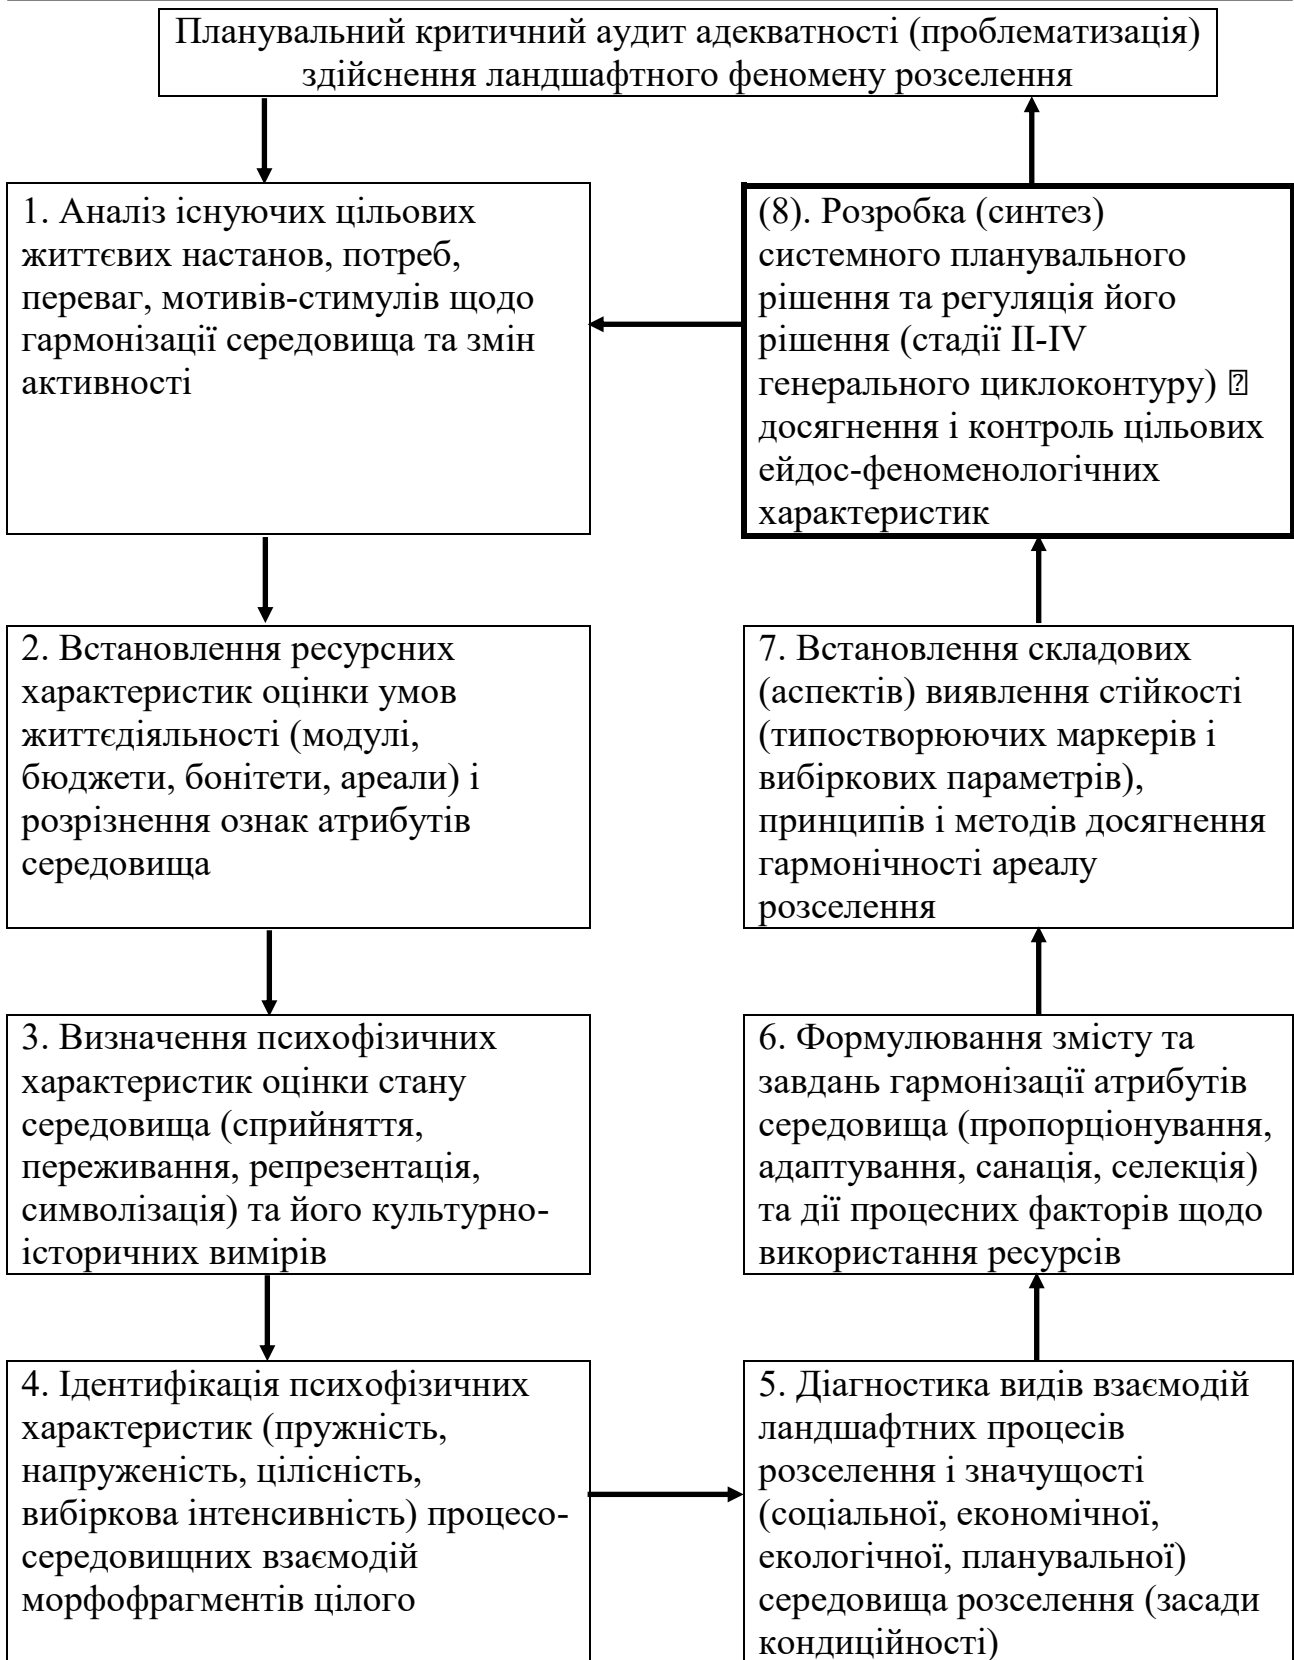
Планувальний критичний аудит адекватності (проблематизація) здійснення ландшафтного феномену розселення

1. Аналіз існуючих цільових життєвих настанов, потреб, переваг, мотивів-стимулів щодо гармонізації середовища та змін активності

(8). Розробка (синтез) системного планувального рішення та регуляція його рішення (стадії II-IV генерального циклоконтуру) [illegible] досягнення і контроль цільових ейдос-феноменологічних характеристик

2. Встановлення ресурсних характеристик оцінки умов життєдіяльності (модулі, бюджети, бонітети, ареали) і розрізнення ознак атрибутів середовища

7. Встановлення складових (аспектів) виявлення стійкості (типостворюючих маркерів і вибіркових параметрів), принципів і методів досягнення гармонічності ареалу розселення

3. Визначення психофізичних характеристик оцінки стану середовища (сприйняття, переживання, репрезентація, символізація) та його культурно-історичних вимірів

6. Формулювання змісту та завдань гармонізації атрибутів середовища (пропорціонування, адаптування, санація, селекція) та дії процесних факторів щодо використання ресурсів

4. Ідентифікація психофізичних характеристик (пружність, напруженість, цілісність, вибіркова інтенсивність) процесо-середовищних взаємодій морфофрагментів цілого

5. Діагностика видів взаємодій ландшафтних процесів розселення і значущості (соціальної, економічної, екологічної, планувальної) середовища розселення (засади кондиційності)